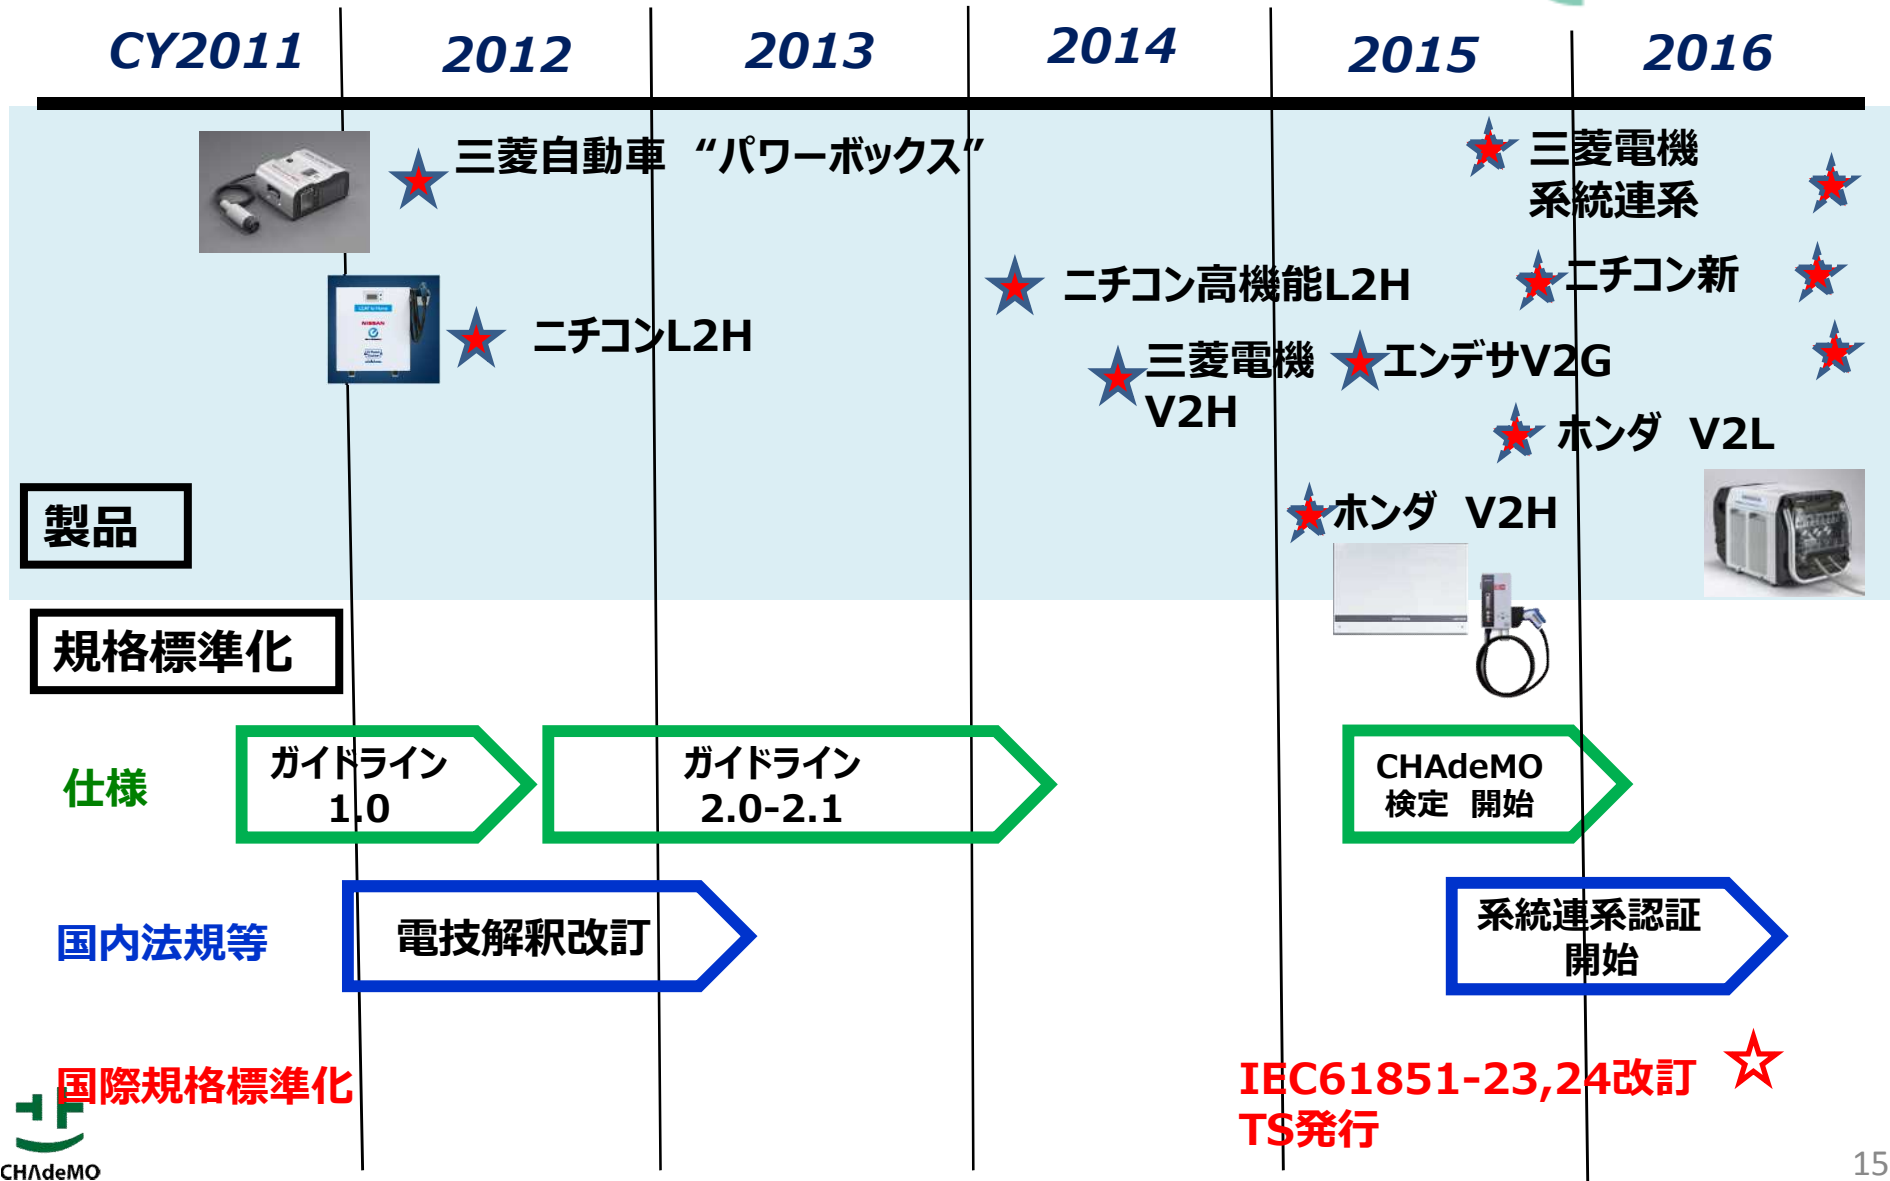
CY2011 2012 2013 2014 2015 2016

三菱自動車 “パワーボックス”

三菱電機 系統連系

ニチコン高機能L2H

ニチコン新

ニチコンL2H

三菱電機 V2H

エンデサV2G

ホンダ V2L

製品

ホンダ V2H

規格標準化

仕様

ガイドライン 1.0

ガイドライン 2.0-2.1

CHAdeMO 検定 開始

国内法規等

電技解釈改訂

系統連系認証 開始

国際規格標準化

IEC61851-23,24改訂 TS発行

CHAdeMO

15